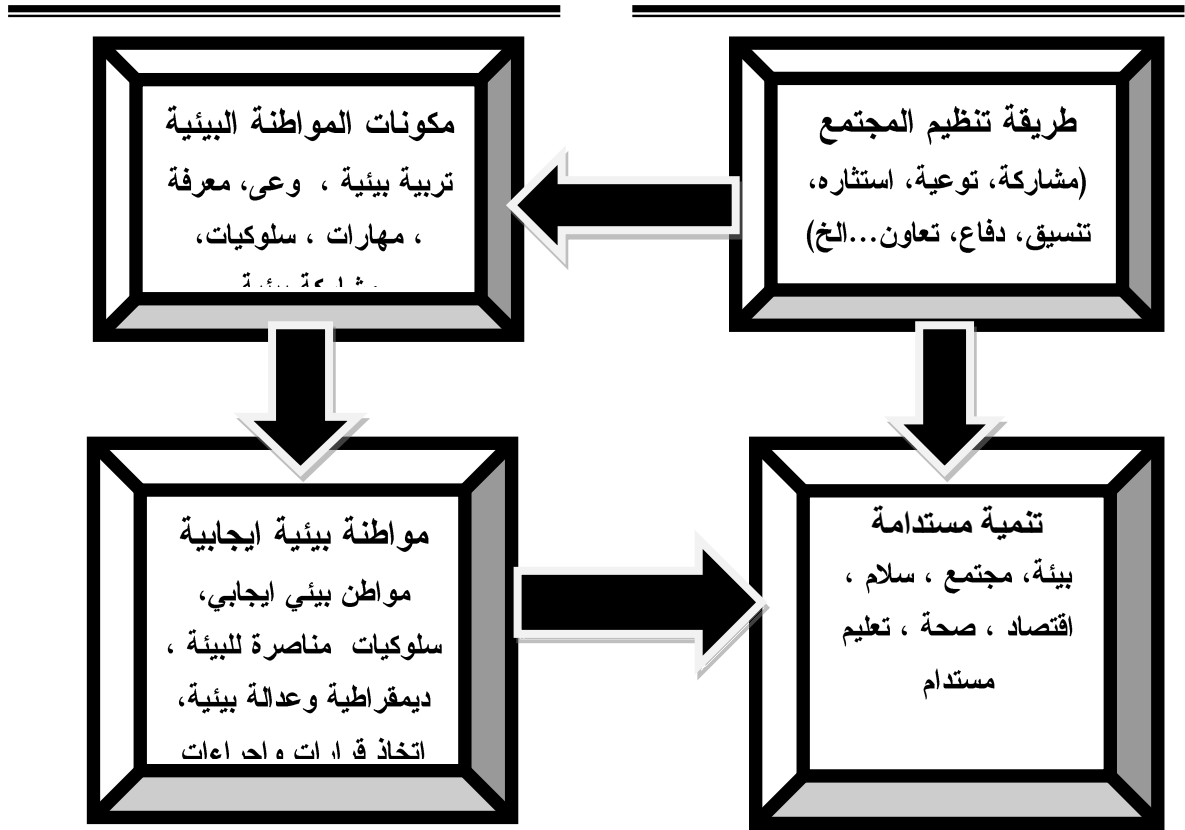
طريقة تنظيم المجتمع
(مشاركة، توعية، استثاره، تنسيق، دفاع، تعاون...الخ)

مكونات المواطنة البيئية
تربية بيئية ، وعى، معرفة ، مهارات ، سلوكيات، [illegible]

تنمية مستدامة
بيئة، مجتمع ، سلام ، اقتصاد ، صحة ، تعليم مستدام

مواطنة بيئية ايجابية
مواطن بيئي ايجابي، سلوكيات مناصرة للبيئة ، ديمقراطية وعدالة بيئية، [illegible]